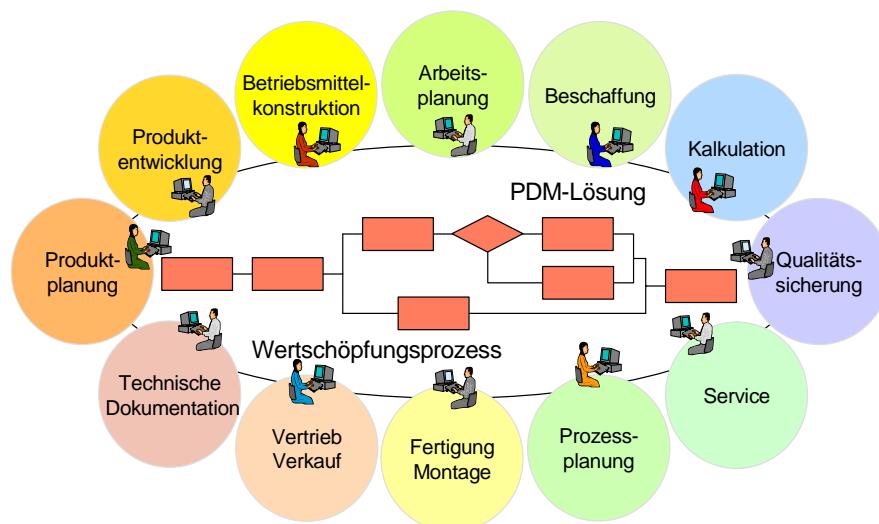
Betriebsmittelkonstruktion

Arbeitsplanung

Beschaffung

Produktentwicklung

Kalkulation

PDM-Lösung

Produktplanung

Qualitätssicherung

Wertschöpfungsprozess

Technische Dokumentation

Service

Vertrieb Verkauf

Fertigung Montage

Prozessplanung